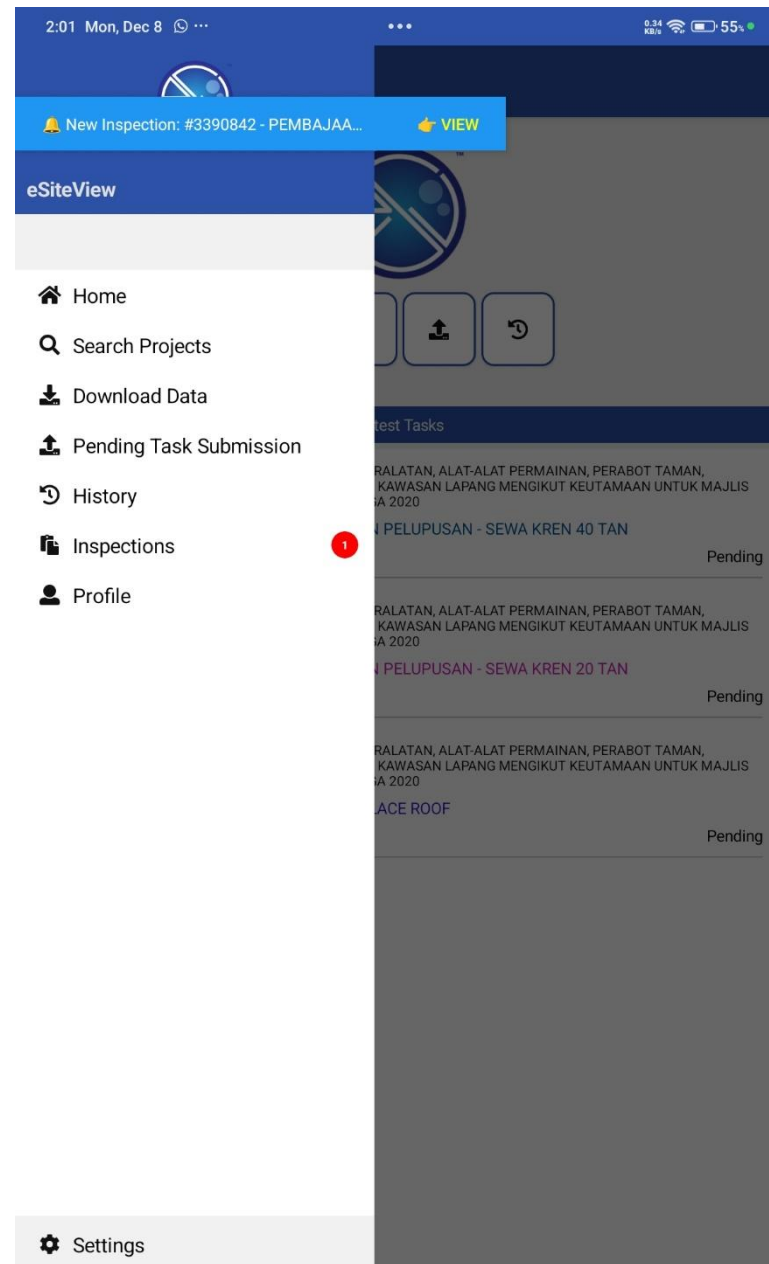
2:01 Mon, Dec 8 ··· 0.34 KB/s 55%

New Inspection: #3390842 - PEMBAJAA... VIEW

eSiteView

Home
Search Projects
Download Data
Pending Task Submission
History
Inspections 1
Profile

test Tasks

RALATAN, ALAT-ALAT PERMAINAN, PERABOT TAMAN, KAWASAN LAPANG MENGIKUT KEUTAMAAN UNTUK MAJLIS A 2020
N PELUPUSAN - SEWA KREN 40 TAN
Pending

RALATAN, ALAT-ALAT PERMAINAN, PERABOT TAMAN, KAWASAN LAPANG MENGIKUT KEUTAMAAN UNTUK MAJLIS A 2020
N PELUPUSAN - SEWA KREN 20 TAN
Pending

RALATAN, ALAT-ALAT PERMAINAN, PERABOT TAMAN, KAWASAN LAPANG MENGIKUT KEUTAMAAN UNTUK MAJLIS A 2020
ACE ROOF
Pending

Settings